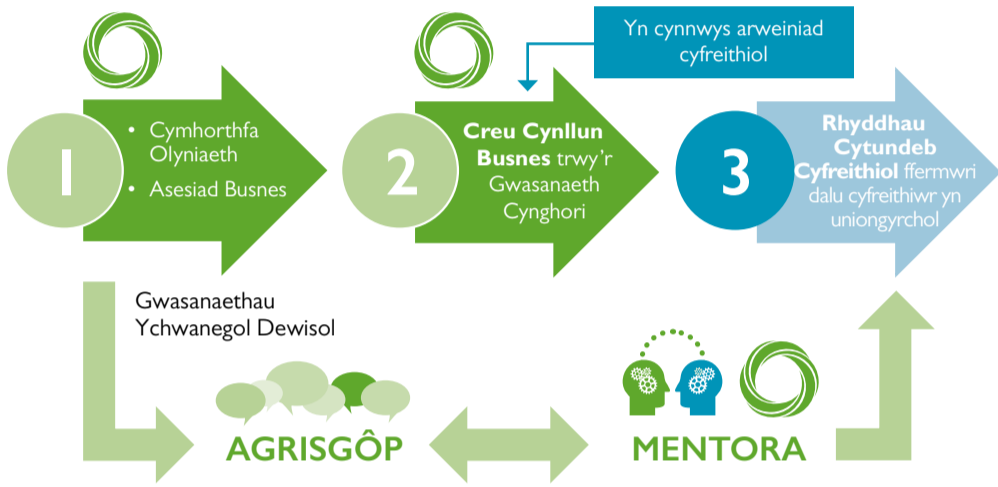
1

• Cymhorthfa Olyniaeth

• Asesiad Busnes

Yn cynnwys arweiniad cyfreithiol

2

**Creu Cynllun Busnes** trwy'r Gwasanaeth Cynghori

3

**Rhyddhau Cytundeb Cyfreithiol** ffermwri dalu cyfreithiwr yn uniongyrchol

Gwasanaethau Ychwanegol Dewisol

AGRISGÔP

MENTORA